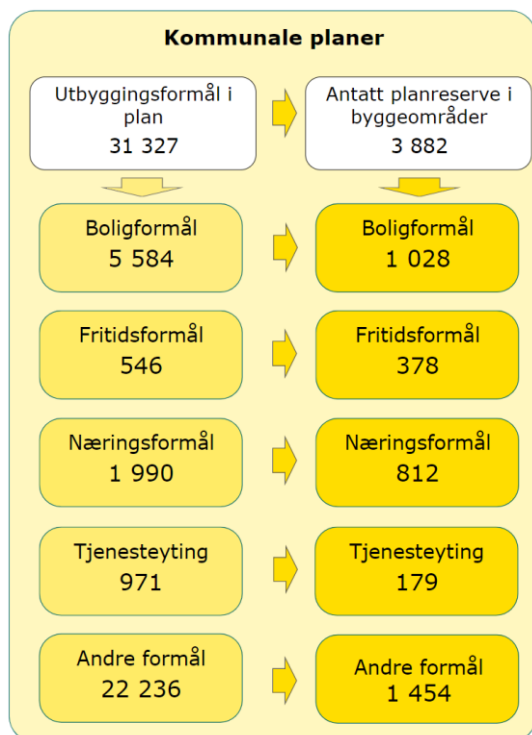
Kommunale planer

Utbyggingsformål i plan
31 327

Antatt planreserve i byggeområder
3 882

Boligformål
5 584

Boligformål
1 028

Fritidsformål
546

Fritidsformål
378

Næringsformål
1 990

Næringsformål
812

Tjenesteyting
971

Tjenesteyting
179

Andre formål
22 236

Andre formål
1 454